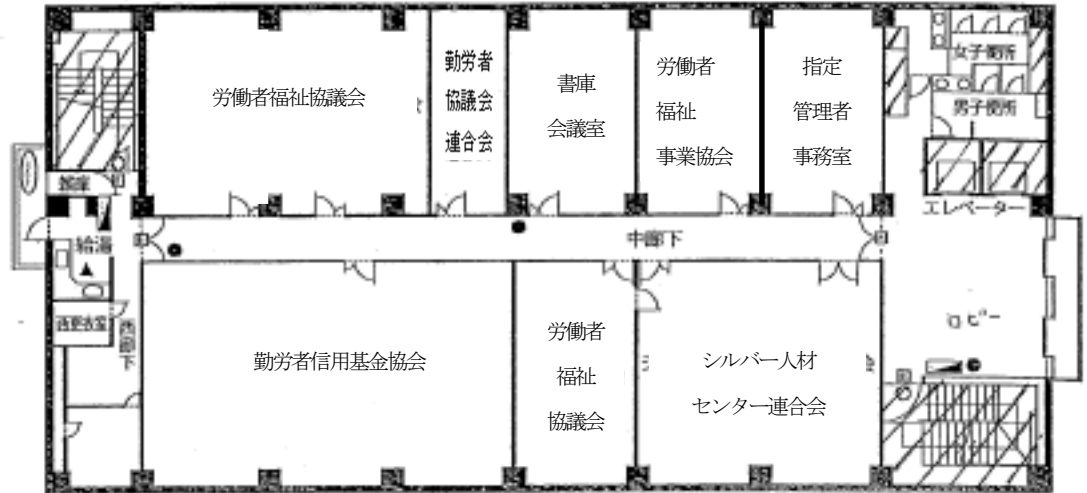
労働者福祉協議会

勤労者
協議会
連合会

書庫
会議室

労働者
福祉
事業協会

指定
管理者
事務室

女子便所

男子便所

エレベーター

倉庫

給湯

中廊下

更衣室

西廊下

勤労者信用基金協会

労働者
福祉
協議会

シルバー人材
センター連合会

ロビー